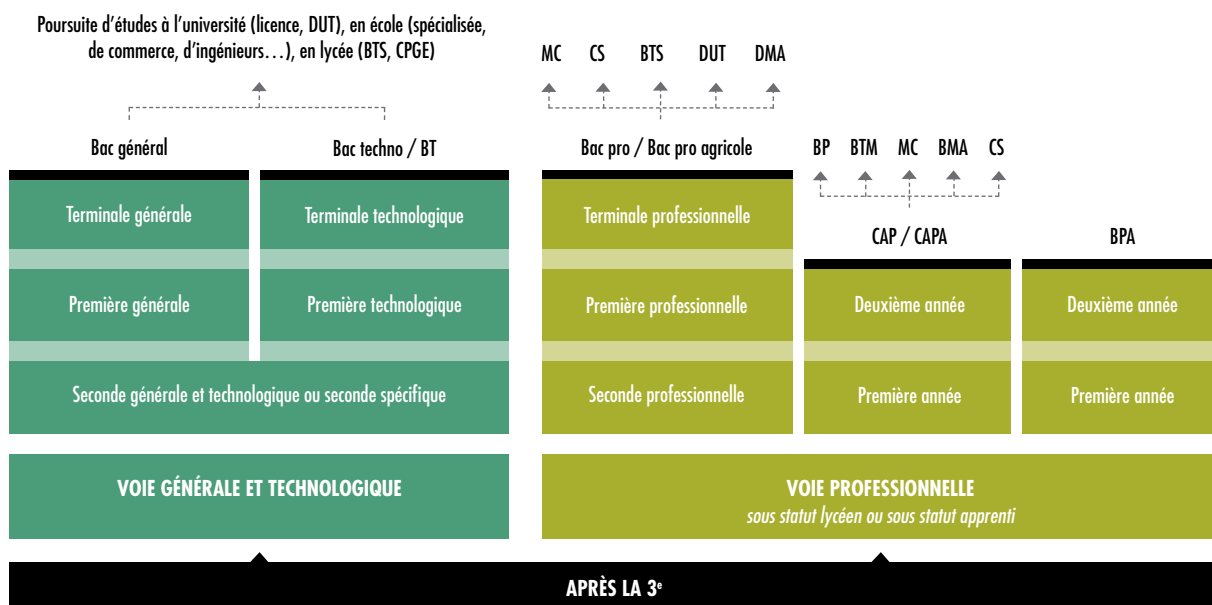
Poursuite d'études à l'université (licence, DUT), en école (spécialisée, de commerce, d'ingénieurs…), en lycée (BTS, CPGE)

MC CS BTS DUT DMA

Bac général

Bac techno / BT

Bac pro / Bac pro agricole

BP BTM MC BMA CS

Terminale générale

Terminale technologique

Terminale professionnelle

CAP / CAPA

BPA

Première générale

Première technologique

Première professionnelle

Deuxième année

Deuxième année

Seconde générale et technologique ou seconde spécifique

Seconde professionnelle

Première année

Première année

VOIE GÉNÉRALE ET TECHNOLOGIQUE

VOIE PROFESSIONNELLE
sous statut lycéen ou sous statut apprenti

APRÈS LA 3$^{e}$